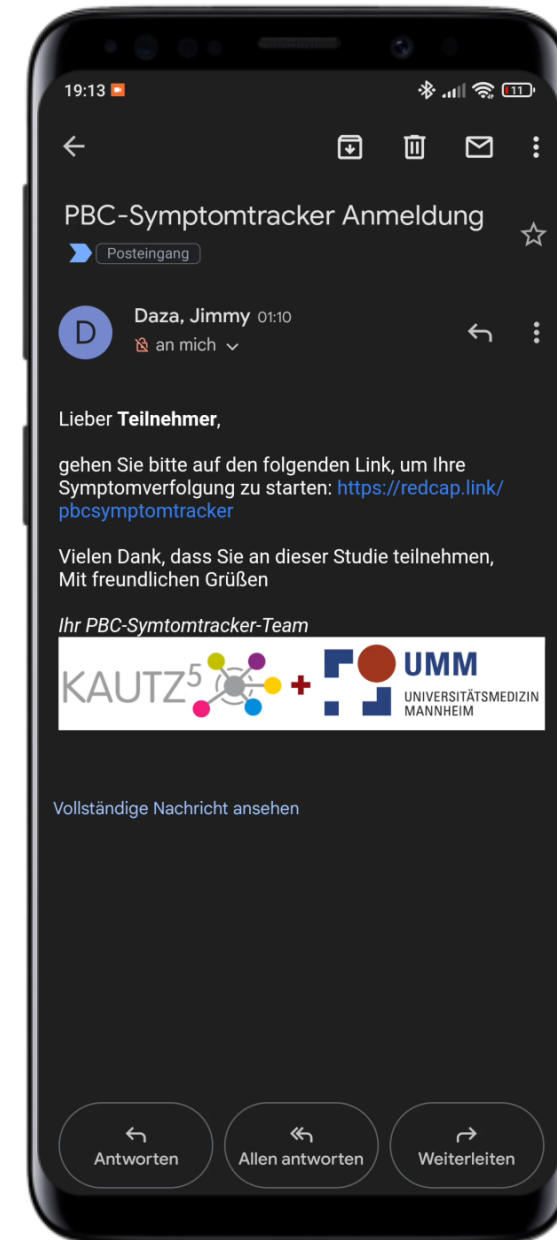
19:13

11

PBC-Symptomtracker Anmeldung

Posteingang

D

Daza, Jimmy 01:10

an mich

Lieber **Teilnehmer**,

gehen Sie bitte auf den folgenden Link, um Ihre Symptomverfolgung zu starten: https://redcap.link/pbcsymptomtracker

Vielen Dank, dass Sie an dieser Studie teilnehmen,
Mit freundlichen Grüßen

*Ihr PBC-Symtomtracker-Team*

KAUTZ$^5$ + UMM UNIVERSITÄTSMEDIZIN MANNHEIM

Vollständige Nachricht ansehen

Antworten

Allen antworten

Weiterleiten